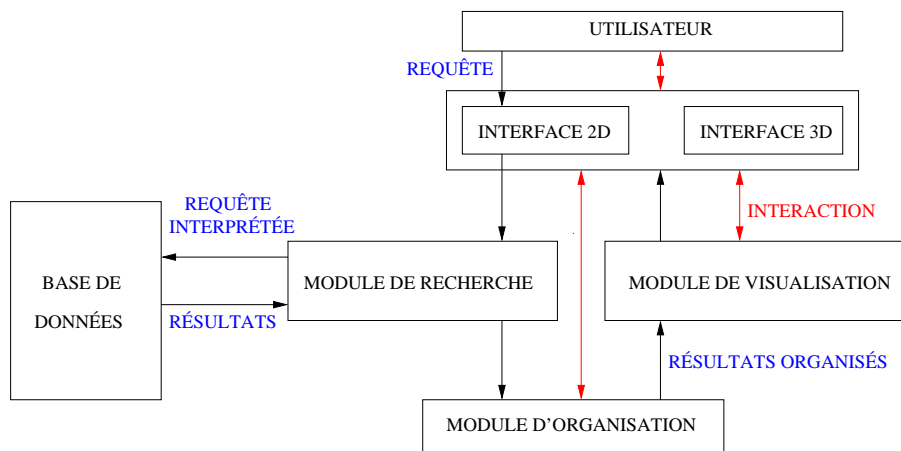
UTILISATEUR

REQUÊTE

INTERFACE 2D

INTERFACE 3D

REQUÊTE INTERPRÉTÉE

INTERACTION

BASE DE DONNÉES

MODULE DE RECHERCHE

MODULE DE VISUALISATION

RÉSULTATS

RÉSULTATS ORGANISÉS

MODULE D’ORGANISATION